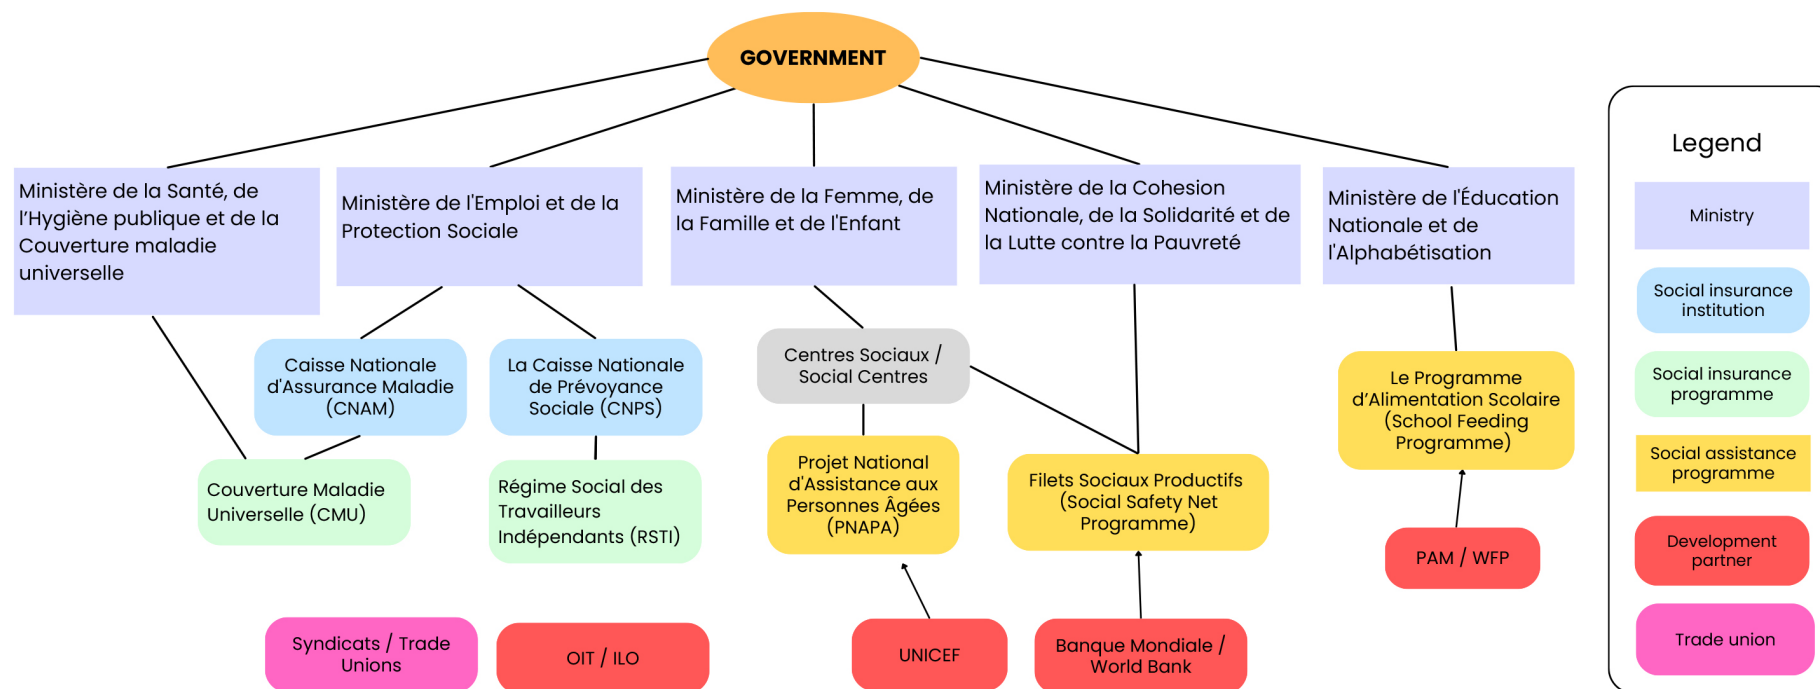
GOVERNMENT

Ministère de la Santé, de l'Hygiène publique et de la Couverture maladie universelle

Ministère de l'Emploi et de la Protection Sociale

Ministère de la Femme, de la Famille et de l'Enfant

Ministère de la Cohesion Nationale, de la Solidarité et de la Lutte contre la Pauvreté

Ministère de l'Éducation Nationale et de l'Alphabétisation

Caisse Nationale d'Assurance Maladie (CNAM)

La Caisse Nationale de Prévoyance Sociale (CNPS)

Centres Sociaux / Social Centres

Le Programme d'Alimentation Scolaire (School Feeding Programme)

Couverture Maladie Universelle (CMU)

Régime Social des Travailleurs Indépendants (RSTI)

Projet National d'Assistance aux Personnes Âgées (PNAPA)

Filets Sociaux Productifs (Social Safety Net Programme)

PAM / WFP

Syndicats / Trade Unions

OIT / ILO

UNICEF

Banque Mondiale / World Bank

Legend

Ministry

Social insurance institution

Social insurance programme

Social assistance programme

Development partner

Trade union